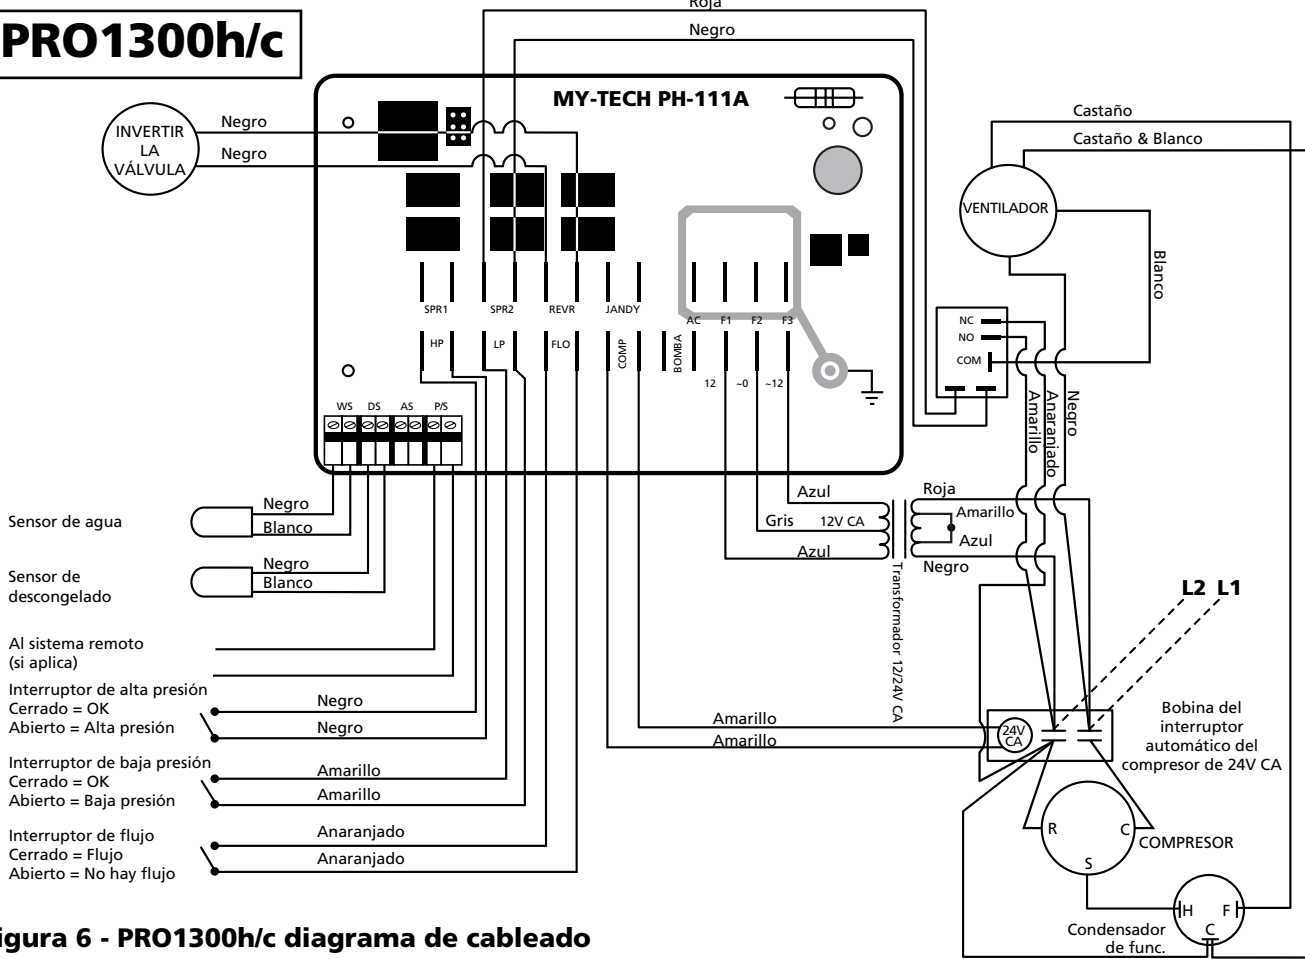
PRO1300h/c

Roja

Negro

MY-TECH PH-111A

INVERTIR LA VÁLVULA

Negro

Negro

SPR1 SPR2 REVR JANDY

HP LP FLO COMP BOMBA AC F1 F2 F3

12 ~0 ~12

WS DS AS P/S

Castaño

Castaño & Blanco

VENTILADOR

Blanco

NC

NO

COM

Amarillo

Anaranjado

Negro

Azul

Roja

Amarillo

Gris 12V CA

Azul

Azul

Negro

Transformador 12/24V CA

L2 L1

Sensor de agua

Negro

Blanco

Sensor de descongelado

Negro

Blanco

Al sistema remoto (si aplica)

Interruptor de alta presión
Cerrado = OK
Abierto = Alta presión

Negro

Negro

Interruptor de baja presión
Cerrado = OK
Abierto = Baja presión

Amarillo

Amarillo

Interruptor de flujo
Cerrado = Flujo
Abierto = No hay flujo

Anaranjado

Anaranjado

Amarillo

Amarillo

24V CA

Bobina del interruptor automático del compresor de 24V CA

R

C

S

COMPRESOR

H

F

C

Condensador de func.

igura 6 - PRO1300h/c diagrama de cableado